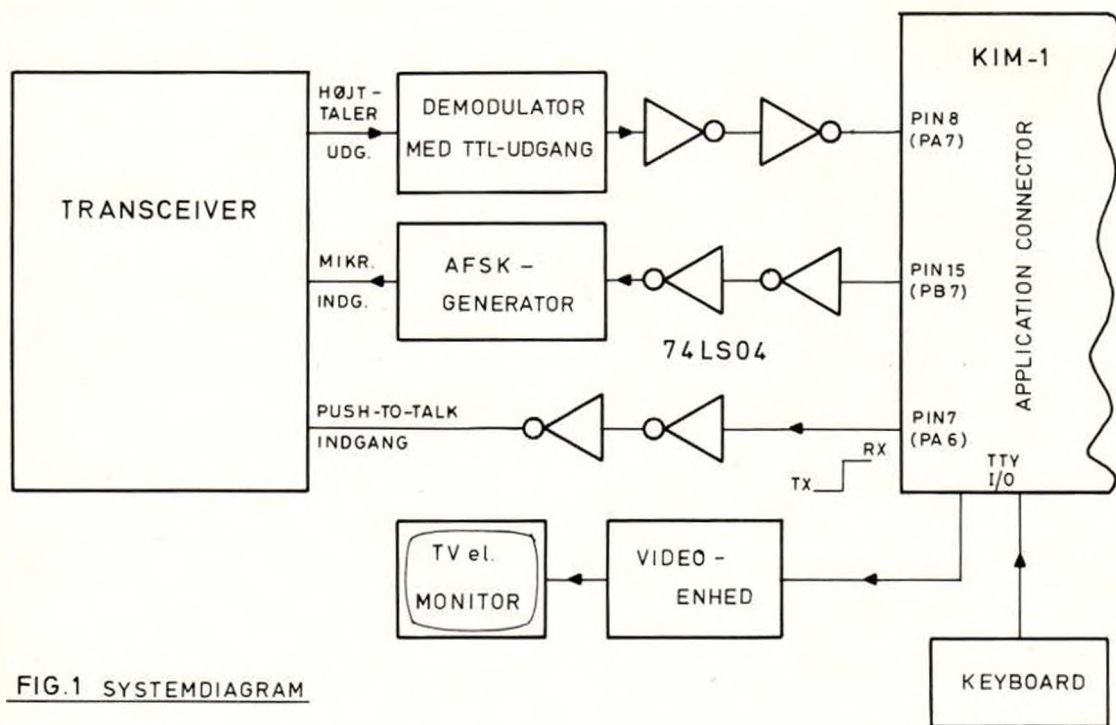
KIM-1

TRANSCEIVER

HØJT-TALER UDG.

DEMODULATOR MED TTL-UDGANG

PIN 8 (PA7)

MIKR. INDG.

AFSK-GENERATOR

PIN 15 (PB7)

74LS04

APPLICATION CONNECTOR

PUSH-TO-TALK INDGANG

PIN 7 (PA 6)

RX

TX

TTY I/O

TV el. MONITOR

VIDEO-ENHED

KEYBOARD

FIG.1 SYSTEMDIAGRAM